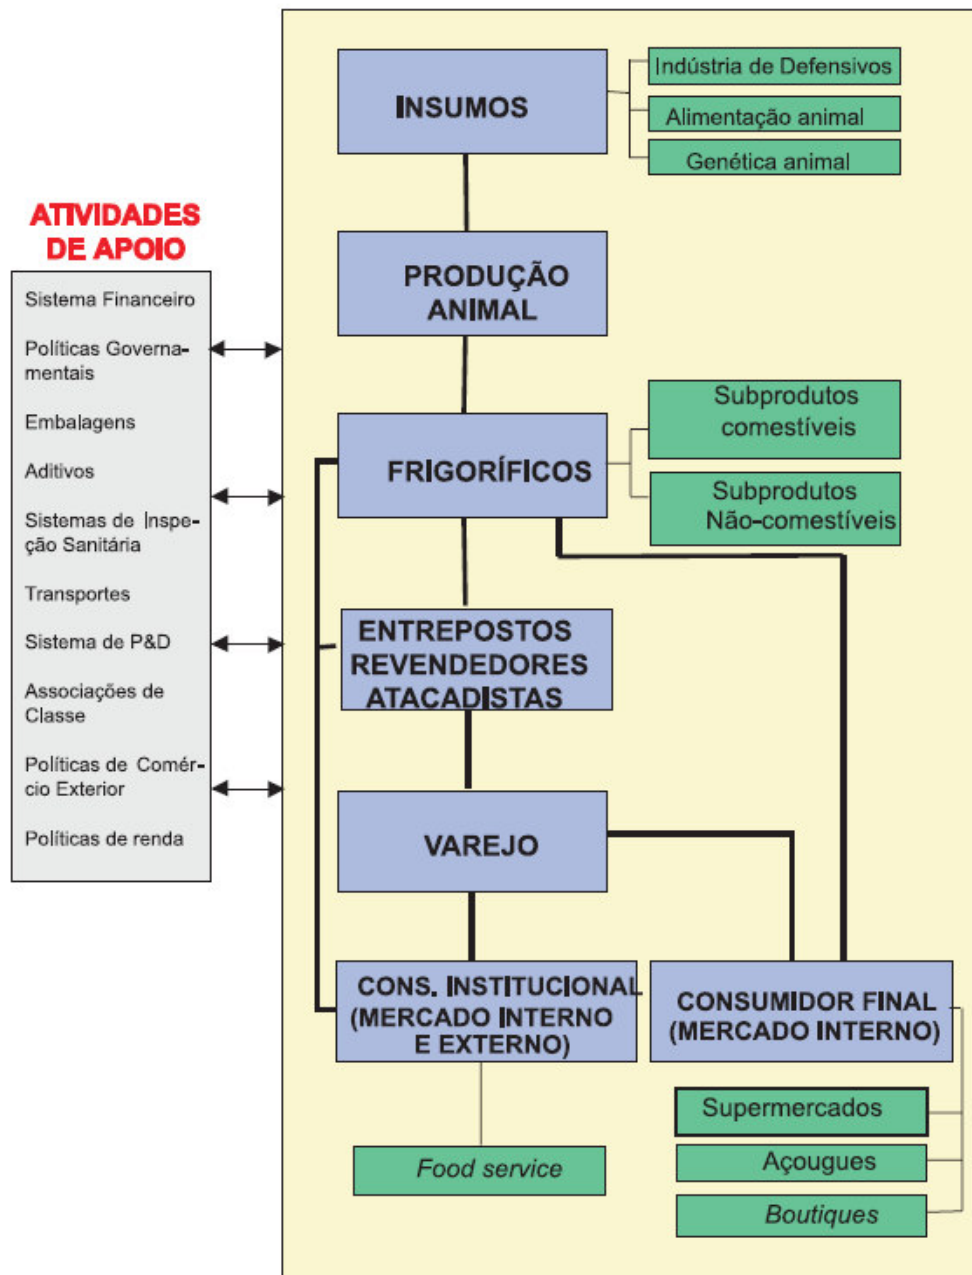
ATIVIDADES DE APOIO

Sistema Financeiro

Políticas Governamentais

Embalagens

Aditivos

Sistemas de Inspeção Sanitária

Transportes

Sistema de P&D

Associações de Classe

Políticas de Comércio Exterior

Políticas de renda

INSUMOS

Indústria de Defensivos

Alimentação animal

Genética animal

PRODUÇÃO ANIMAL

FRIGORÍFICOS

Subprodutos comestíveis

Subprodutos Não-comestíveis

ENTREPOSTOS REVENDEDORES ATACADISTAS

VAREJO

CONS. INSTITUCIONAL (MERCADO INTERNO E EXTERNO)

CONSUMIDOR FINAL (MERCADO INTERNO)

Food service

Supermercados

Açougues

Boutiques